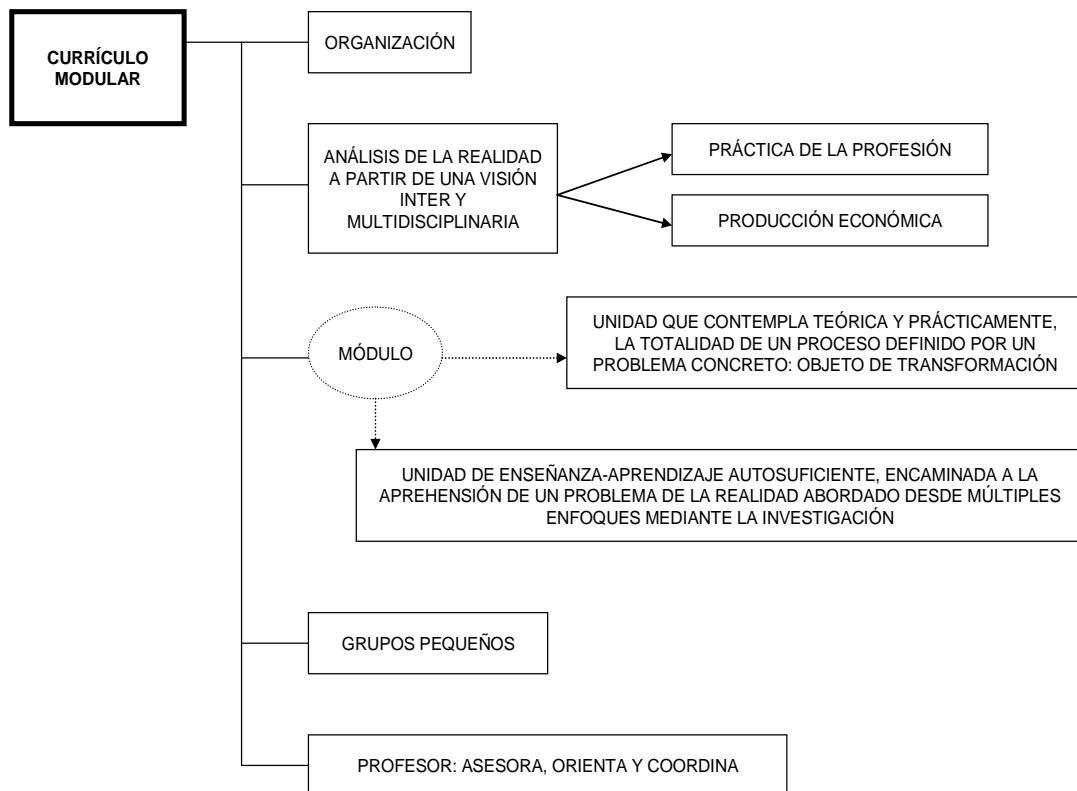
CURRÍCULO MODULAR

ORGANIZACIÓN

ANÁLISIS DE LA REALIDAD A PARTIR DE UNA VISIÓN INTER Y MULTIDISCIPLINARIA

PRÁCTICA DE LA PROFESIÓN

PRODUCCIÓN ECONÓMICA

MÓDULO

UNIDAD QUE CONTEMPLA TEÓRICA Y PRÁCTICAMENTE, LA TOTALIDAD DE UN PROCESO DEFINIDO POR UN PROBLEMA CONCRETO: OBJETO DE TRANSFORMACIÓN

UNIDAD DE ENSEÑANZA-APRENDIZAJE AUTOSUFICIENTE, ENCAMINADA A LA APREHENSIÓN DE UN PROBLEMA DE LA REALIDAD ABORDADO DESDE MÚLTIPLES ENFOQUES MEDIANTE LA INVESTIGACIÓN

GRUPOS PEQUEÑOS

PROFESOR: ASESORA, ORIENTA Y COORDINA